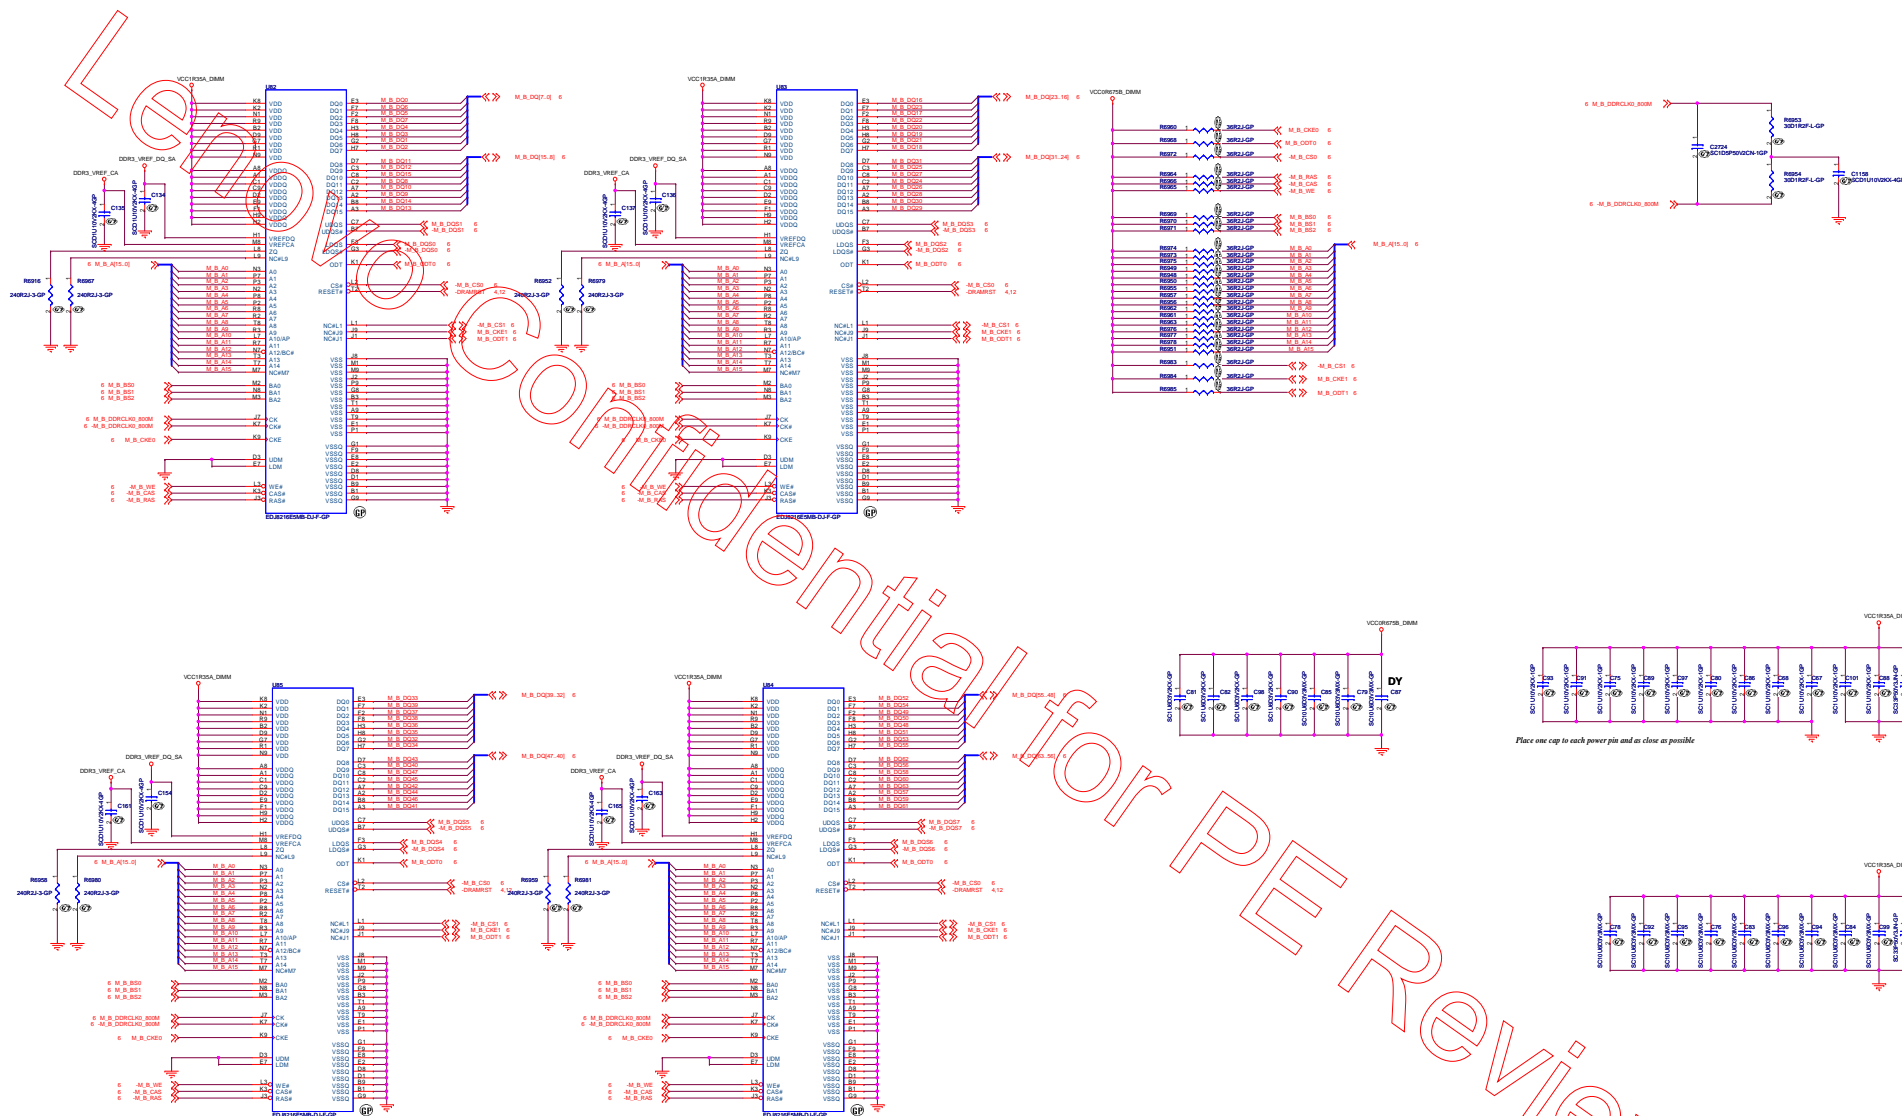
Lenovo Confidential for PE Review

VCC1R35A_DIMM
U82
M_B_DQ[7..0]
M_B_DQ[15..8]
DDR3_VREF_DQ_SA
DDR3_VREF_CA
R6916
240R2J-3-GP
R6967
240R2J-3-GP
M_B_A[15..0]
M_B_DQS1
-M_B_DQS1
M_B_DQS0
-M_B_DQS0
M_B_ODT0
-M_B_CS0
-DRAMRST
-M_B_CS1
M_B_CKE1
M_B_ODT1
M_B_BS0
M_B_BS1
M_B_BS2
M_B_DDRCLK0_800M
-M_B_DDRCLK0_800M
M_B_CKE0
-M_B_WE
-M_B_CAS
-M_B_RAS
EDJ8216E5MB-DJ-F-GP

VCC1R35A_DIMM
U83
M_B_DQ[23..16]
M_B_DQ[31..24]
R6952
240R2J-3-GP
R6979
240R2J-3-GP
M_B_DQS3
-M_B_DQS3
M_B_DQS2
-M_B_DQS2
EDJ8216E5MB-DJ-F-GP

VCC0R675B_DIMM
36R2J-GP
M_B_CKE0
M_B_ODT0
-M_B_CS0
-M_B_RAS
-M_B_CAS
-M_B_WE
M_B_BS0
M_B_BS1
M_B_BS2
M_B_A[15..0]
-M_B_CS1
M_B_CKE1
M_B_ODT1

M_B_DDRCLK0_800M
R6953
30D1R2F-L-GP
C2724
SC1D5P50V2CN-1GP
R6954
30D1R2F-L-GP
C1158
SCD1U10V2KX-4GP
-M_B_DDRCLK0_800M

VCC1R35A_DIMM
U85
M_B_DQ[39..32]
M_B_DQ[47..40]
M_B_DQS5
-M_B_DQS5
M_B_DQS4
-M_B_DQS4
R6958
240R2J-3-GP
R6980
240R2J-3-GP
EDJ8216E5MB-DJ-F-GP

VCC1R35A_DIMM
U84
M_B_DQ[55..48]
M_B_DQ[63..56]
M_B_DQS7
-M_B_DQS7
M_B_DQS6
-M_B_DQS6
R6959
240R2J-3-GP
R6981
240R2J-3-GP
EDJ8216E5MB-DJ-F-GP

VCC0R675B_DIMM
DY
C81 C82 C89 C90 C85 C79 C87
SC1U6D3V2KX-GP

Place one cap to each power pin and as close as possible
VCC1R35A_DIMM